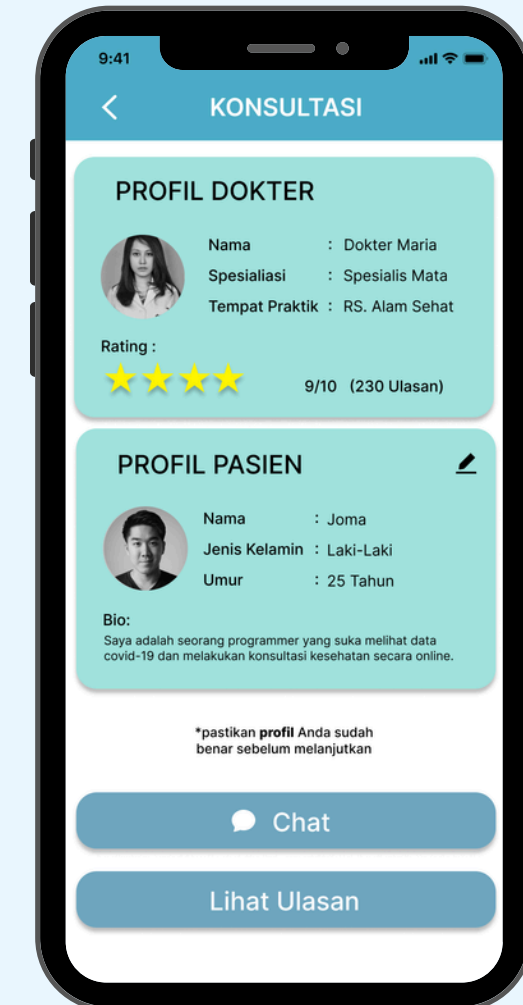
9:41

KONSULTASI

PROFIL DOKTER

| Nama | : Dokter Maria |
|---|---|
| Spesialiasi | : Spesialis Mata |
| Tempat Praktik | : RS. Alam Sehat |

Rating :

9/10 (230 Ulasan)

PROFIL PASIEN

| Nama | : Joma |
|---|---|
| Jenis Kelamin | : Laki-Laki |
| Umur | : 25 Tahun |

Bio:
Saya adalah seorang programmer yang suka melihat data covid-19 dan melakukan konsultasi kesehatan secara online.

*pastikan **profil** Anda sudah benar sebelum melanjutkan

Chat

Lihat Ulasan